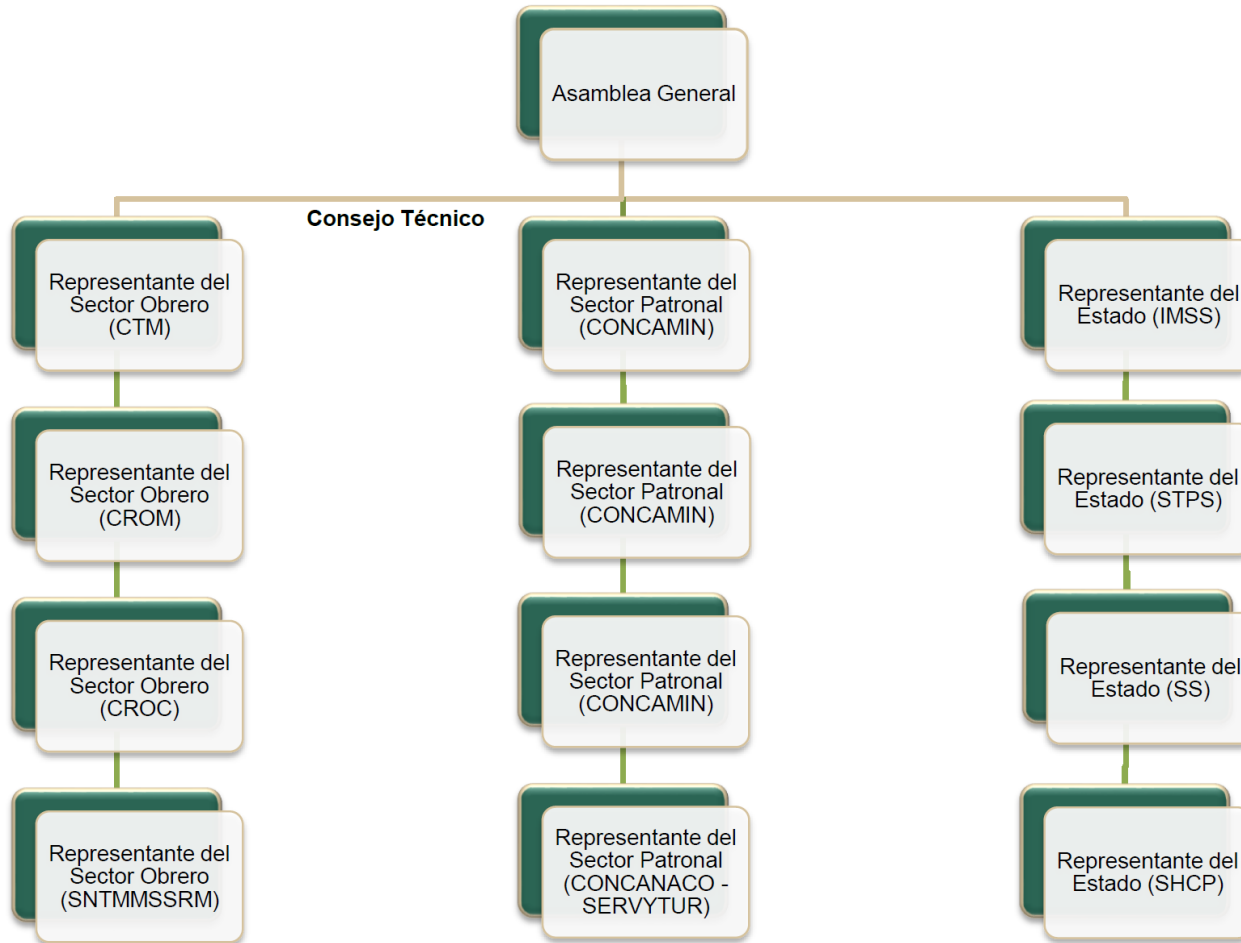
Asamblea General

Consejo Técnico

Representante del Sector Obrero (CTM)

Representante del Sector Obrero (CROM)

Representante del Sector Obrero (CROC)

Representante del Sector Obrero (SNTMMSSRM)

Representante del Sector Patronal (CONCAMIN)

Representante del Sector Patronal (CONCAMIN)

Representante del Sector Patronal (CONCAMIN)

Representante del Sector Patronal (CONCANACO - SERVYTUR)

Representante del Estado (IMSS)

Representante del Estado (STPS)

Representante del Estado (SS)

Representante del Estado (SHCP)